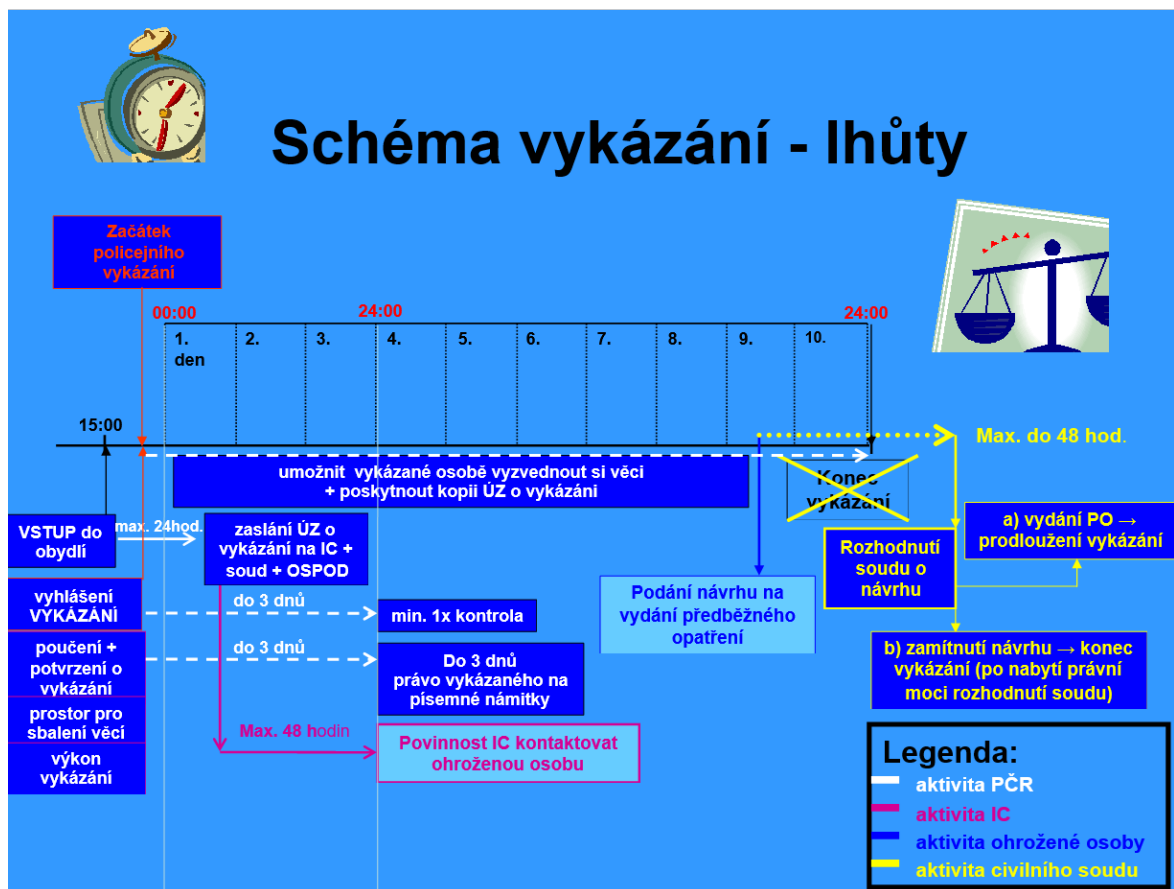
Schéma vykázání - lhůty

Začátek policejního vykázání

00:00

24:00

24:00

1. den

2.

3.

4.

5.

6.

7.

8.

9.

10.

15:00

umožnit vykázané osobě vyzvednout si věci + poskytnout kopii ÚZ o vykázání

Konec vykázání

Max. do 48 hod.

VSTUP do obydlí

max. 24hod.

zaslání ÚZ o vykázání na IC + soud + OSPOD

a) vydání PO → prodloužení vykázání

Rozhodnutí soudu o návrhu

Podání návrhu na vydání předběžného opatření

vyhlášení VYKÁZÁNÍ

do 3 dnů

min. 1x kontrola

poučení + potvrzení o vykázání

do 3 dnů

Do 3 dnů právo vykázaného na písemné námitky

b) zamítnutí návrhu → konec vykázání (po nabytí právní moci rozhodnutí soudu)

prostor pro sbalení věcí

Max. 48 hodin

Povinnost IC kontaktovat ohroženou osobu

výkon vykázání

Legenda:
aktivita PČR
aktivita IC
aktivita ohrožené osoby
aktivita civilního soudu